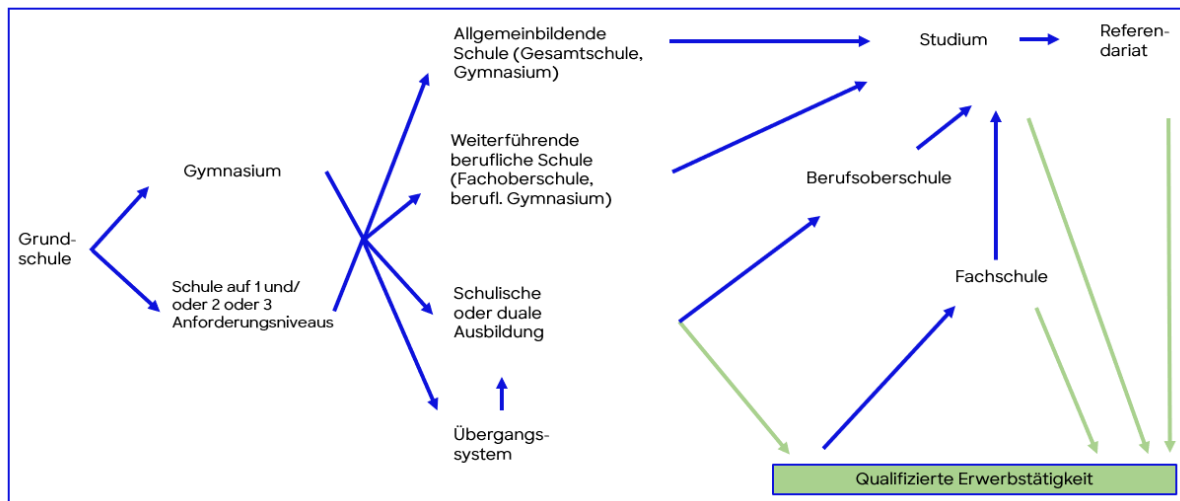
Grundschule

Gymnasium

Schule auf 1 und/ oder 2 oder 3 Anforderungsniveaus

Allgemeinbildende Schule (Gesamtschule, Gymnasium)

Weiterführende berufliche Schule (Fachoberschule, berufl. Gymnasium)

Schulische oder duale Ausbildung

Übergangssystem

Studium

Referendariat

Berufsoberschule

Fachschule

Qualifizierte Erwerbstätigkeit